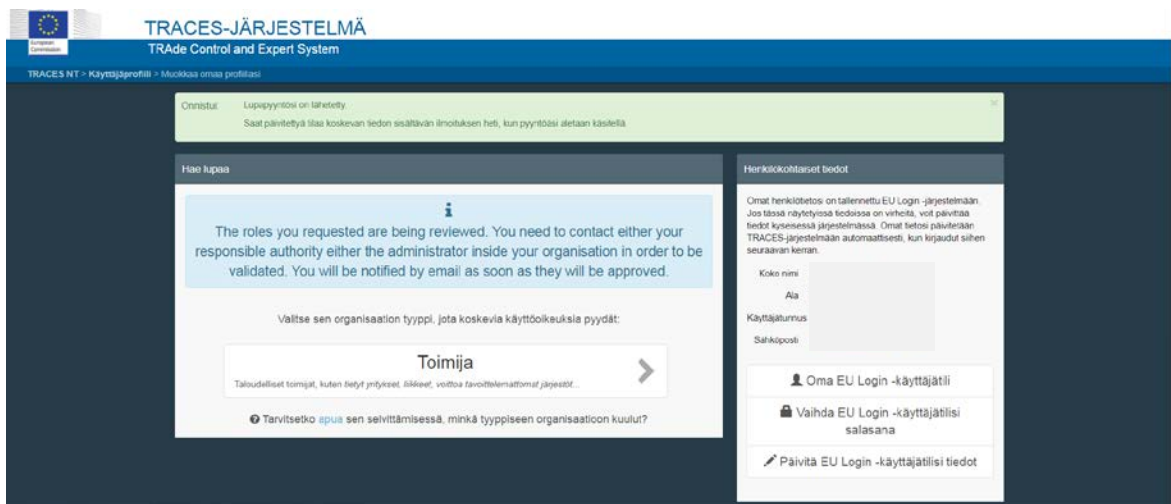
European Commission

TRACES-JÄRJESTELMÄ
TRAde Control and Expert System

TRACES NT > Käyttäjäprofiili > Muokkaa omaa profiiliasi

Onnistui: Lupapyyntösi on lähetetty.
Saat päivitettyä tilaa koskevan tiedon sisältävän ilmoituksen heti, kun pyyntöäsi aletaan käsitellä.

×

Hae lupaa

i

The roles you requested are being reviewed. You need to contact either your responsible authority either the administrator inside your organisation in order to be validated. You will be notified by email as soon as they will be approved.

Valitse sen organisaation tyyppi, jota koskevia käyttöoikeuksia pyydät:

Toimija
Taloudelliset toimijat, kuten tietyt yritykset, liikkeet, voittoa tavoittelemattomat järjestöt...

Tarvitsetko apua sen selvittämisessä, minkä tyyppiseen organisaatioon kuulut?

Henkilökohtaiset tiedot

Omat henkilötietosi on tallennettu EU Login -järjestelmään. Jos tässä näytetyissä tiedoissa on virheitä, voit päivittää tiedot kyseisessä järjestelmässä. Omat tietosi päivitetään TRACES-järjestelmään automaattisesti, kun kirjaudut siihen seuraavan kerran.

Koko nimi
Ala
Käyttäjätunnus
Sähköposti

Oma EU Login -käyttäjätili

Vaihda EU Login -käyttäjätilisi salasana

Päivitä EU Login -käyttäjätilisi tiedot